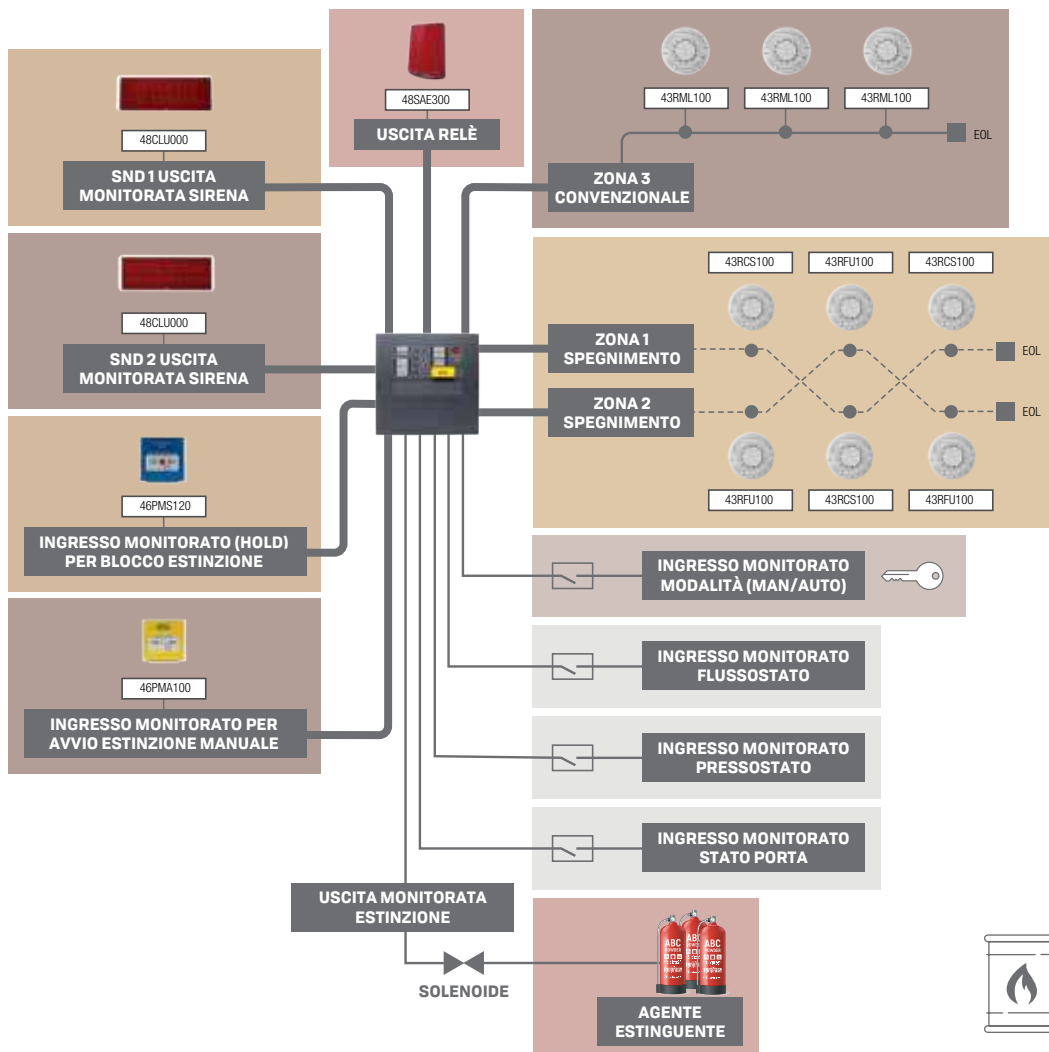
48SAE300

USCITA RELÈ

43RML100

43RML100

43RML100

EOL

ZONA 3
CONVENZIONALE

48CLU000

SND 1 USCITA
MONITORATA SIRENA

48CLU000

SND 2 USCITA
MONITORATA SIRENA

43RCS100

43RFU100

43RCS100

ZONA 1
SPEGNIMENTO

EOL

ZONA 2
SPEGNIMENTO

EOL

43RFU100

43RCS100

43RFU100

46PMS120

INGRESSO MONITORATO (HOLD)
PER BLOCCO ESTINZIONE

INGRESSO MONITORATO
MODALITÀ (MAN/AUTO)

46PMA100

INGRESSO MONITORATO PER
AVVIO ESTINZIONE MANUALE

INGRESSO MONITORATO
FLUSSOSTATO

INGRESSO MONITORATO
PRESSOSTATO

INGRESSO MONITORATO
STATO PORTA

USCITA MONITORATA
ESTINZIONE

SOLENOIDE

AGENTE
ESTINGUENTE